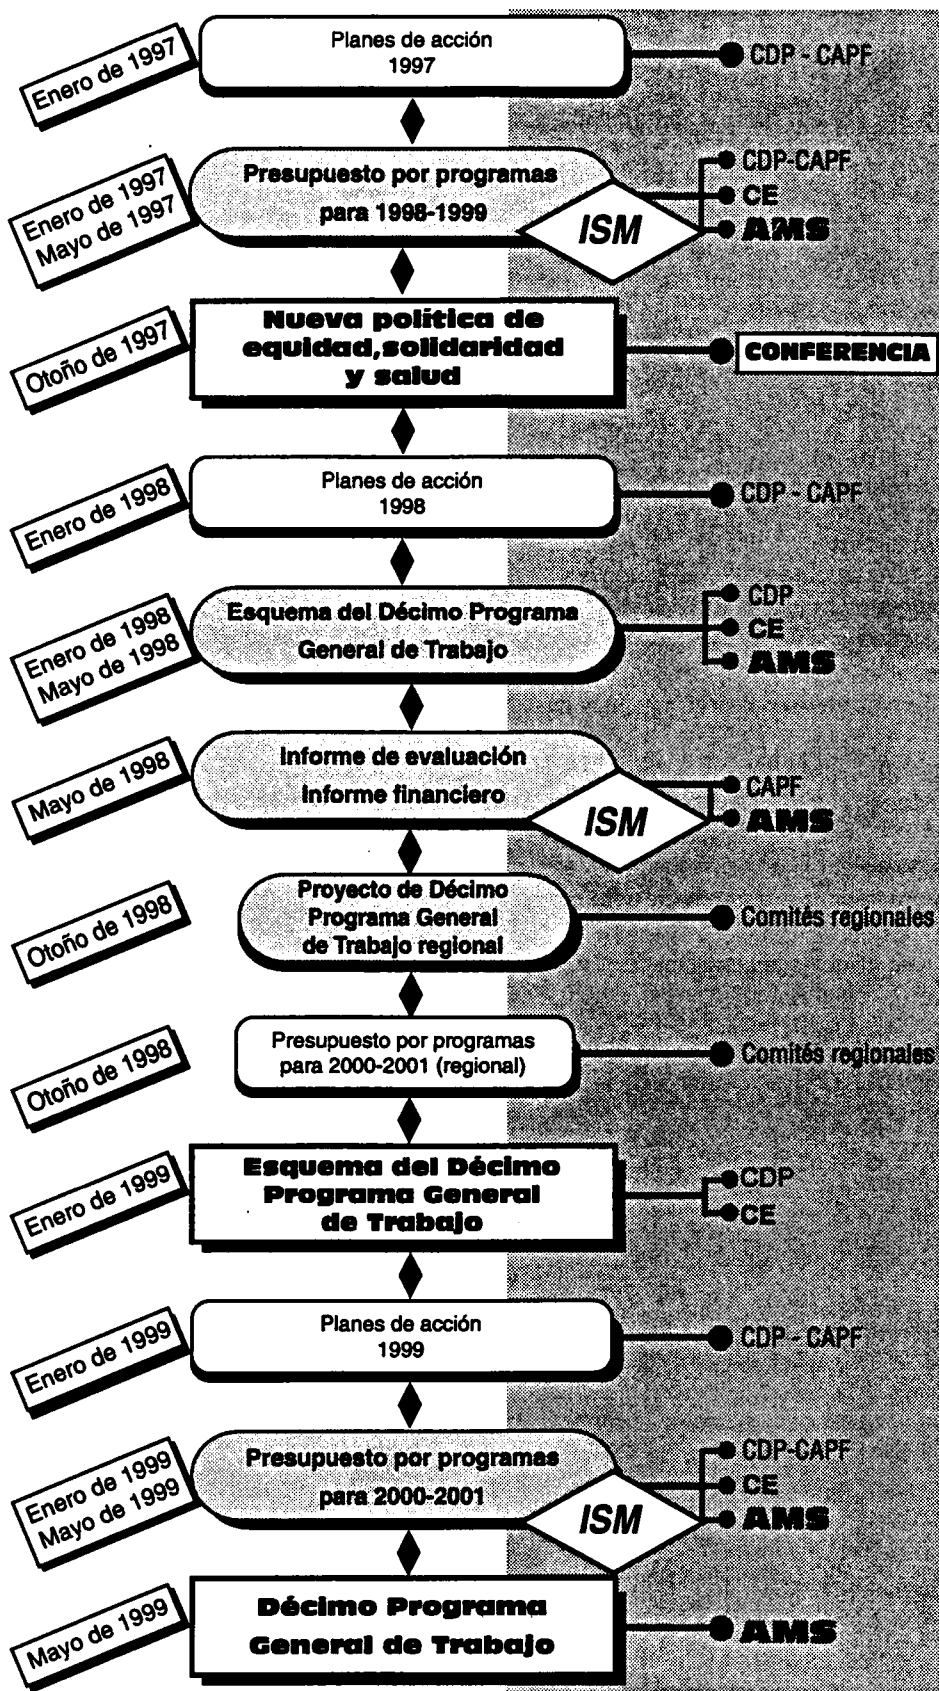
Enero de 1997
Planes de acción 1997
CDP - CAPF

Enero de 1997
Mayo de 1997
Presupuesto por programas para 1998-1999
ISM
CDP-CAPF
CE
AMS

Otoño de 1997
Nueva política de equidad,solidaridad y salud
CONFERENCIA

Enero de 1998
Planes de acción 1998
CDP - CAPF

Enero de 1998
Mayo de 1998
Esquema del Décimo Programa General de Trabajo
CDP
CE
AMS

Mayo de 1998
Informe de evaluación
Informe financiero
ISM
CAPF
AMS

Otoño de 1998
Proyecto de Décimo Programa General de Trabajo regional
Comités regionales

Otoño de 1998
Presupuesto por programas para 2000-2001 (regional)
Comités regionales

Enero de 1999
Esquema del Décimo Programa General de Trabajo
CDP
CE

Enero de 1999
Planes de acción 1999
CDP - CAPF

Enero de 1999
Mayo de 1999
Presupuesto por programas para 2000-2001
ISM
CDP-CAPF
CE
AMS

Mayo de 1999
Décimo Programa General de Trabajo
AMS